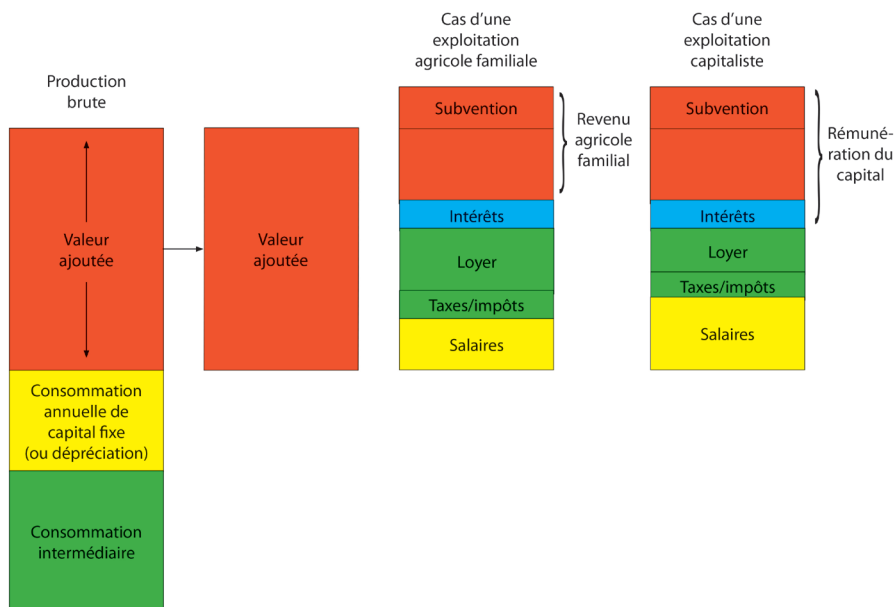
Production brute

Valeur ajoutée

Consommation annuelle de capital fixe (ou dépréciation)

Consommation intermédiaire

Valeur ajoutée

Cas d'une exploitation agricole familiale

Subvention

Revenu agricole familial

Intérêts

Loyer

Taxes/impôts

Salaires

Cas d'une exploitation capitaliste

Subvention

Rémunération du capital

Intérêts

Loyer

Taxes/impôts

Salaires